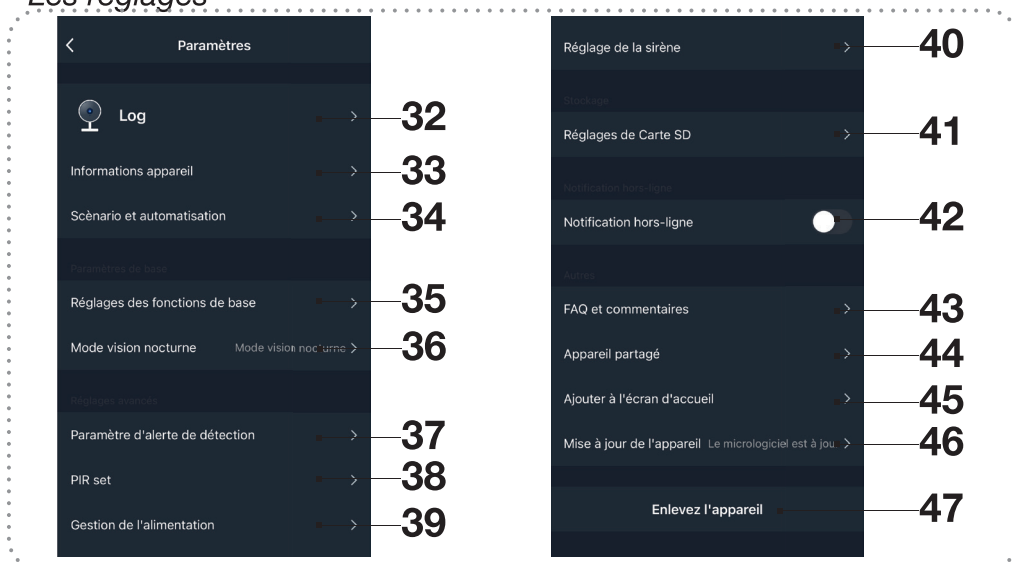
Les réglages

Paramètres

Log 32

Informations appareil 33

Scènario et automatisation 34

Paramètres de base

Réglages des fonctions de base 35

Mode vision nocturne Mode vision nocturne 36

Réglages avancés

Paramètre d'alerte de détection 37

PIR set 38

Gestion de l'alimentation 39

Réglage de la sirène 40

Stockage

Réglages de Carte SD 41

Notification hors-ligne

Notification hors-ligne 42

Autres

FAQ et commentaires 43

Appareil partagé 44

Ajouter à l'écran d'accueil 45

Mise à jour de l'appareil Le micrologiciel est à jou 46

Enlevez l'appareil 47